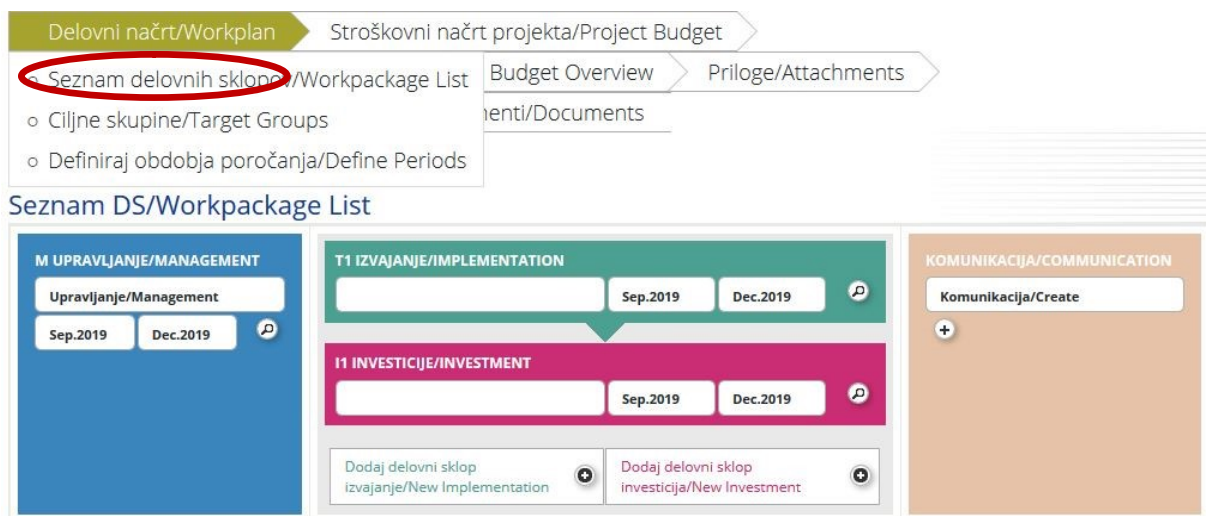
Delovni načrt/Workplan
Stroškovni načrt projekta/Project Budget
Seznam delovnih sklopov/Workpackage List
Budget Overview
Priloge/Attachments
Ciljne skupine/Target Groups
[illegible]menti/Documents
Definiraj obdobja poročanja/Define Periods

Seznam DS/Workpackage List

M UPRAVLJANJE/MANAGEMENT
Upravljanje/Management
Sep.2019
Dec.2019

T1 IZVAJANJE/IMPLEMENTATION
Sep.2019
Dec.2019

I1 INVESTICIJE/INVESTMENT
Sep.2019
Dec.2019

Dodaj delovni sklop izvajanje/New Implementation
Dodaj delovni sklop investicija/New Investment

KOMUNIKACIJA/COMMUNICATION
Komunikacija/Create